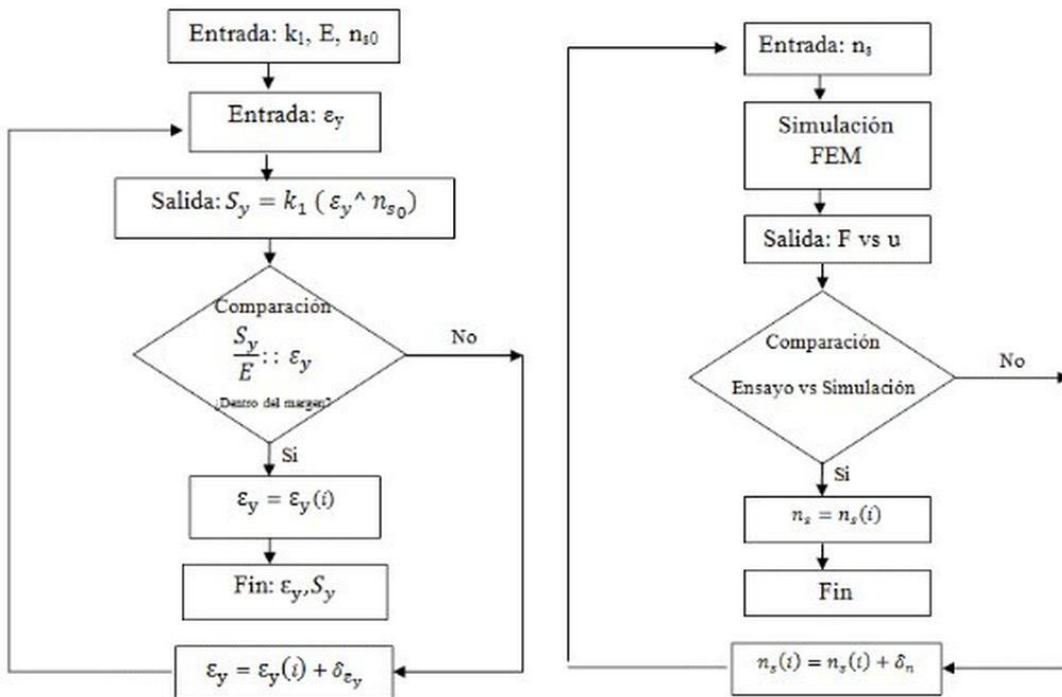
Entrada: $k_1$, E, $n_{s0}$

Entrada: $\varepsilon_y$

Salida: $S_y = k_1 \left( \varepsilon_y \wedge n_{s_0} \right)$

Comparación

$\frac{S_y}{E} :: \varepsilon_y$

¿Dentro del margen?

No

Si

$\varepsilon_y = \varepsilon_y(i)$

Fin: $\varepsilon_y, S_y$

$\varepsilon_y = \varepsilon_y(i) + \delta_{\varepsilon_y}$

Entrada: $n_s$

Simulación FEM

Salida: F vs u

Comparación

Ensayo vs Simulación

No

Si

$n_s = n_s(i)$

Fin

$n_s(i) = n_s(i) + \delta_n$